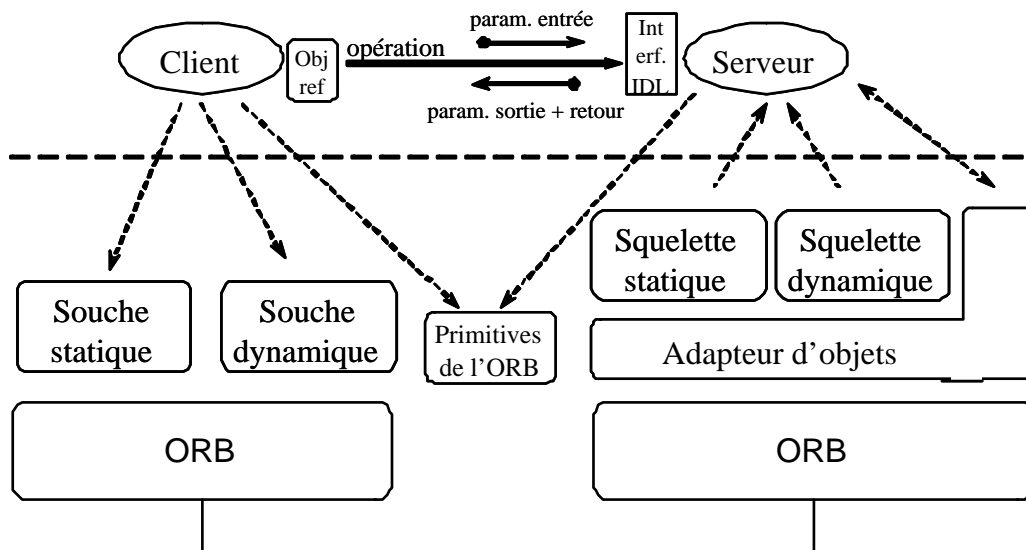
Client

Obj ref

opération

param. entrée

param. sortie + retour

Int erf. IDL

Serveur

Squelette statique

Squelette dynamique

Souche statique

Souche dynamique

Primitives de l'ORB

Adapteur d'objets

ORB

ORB